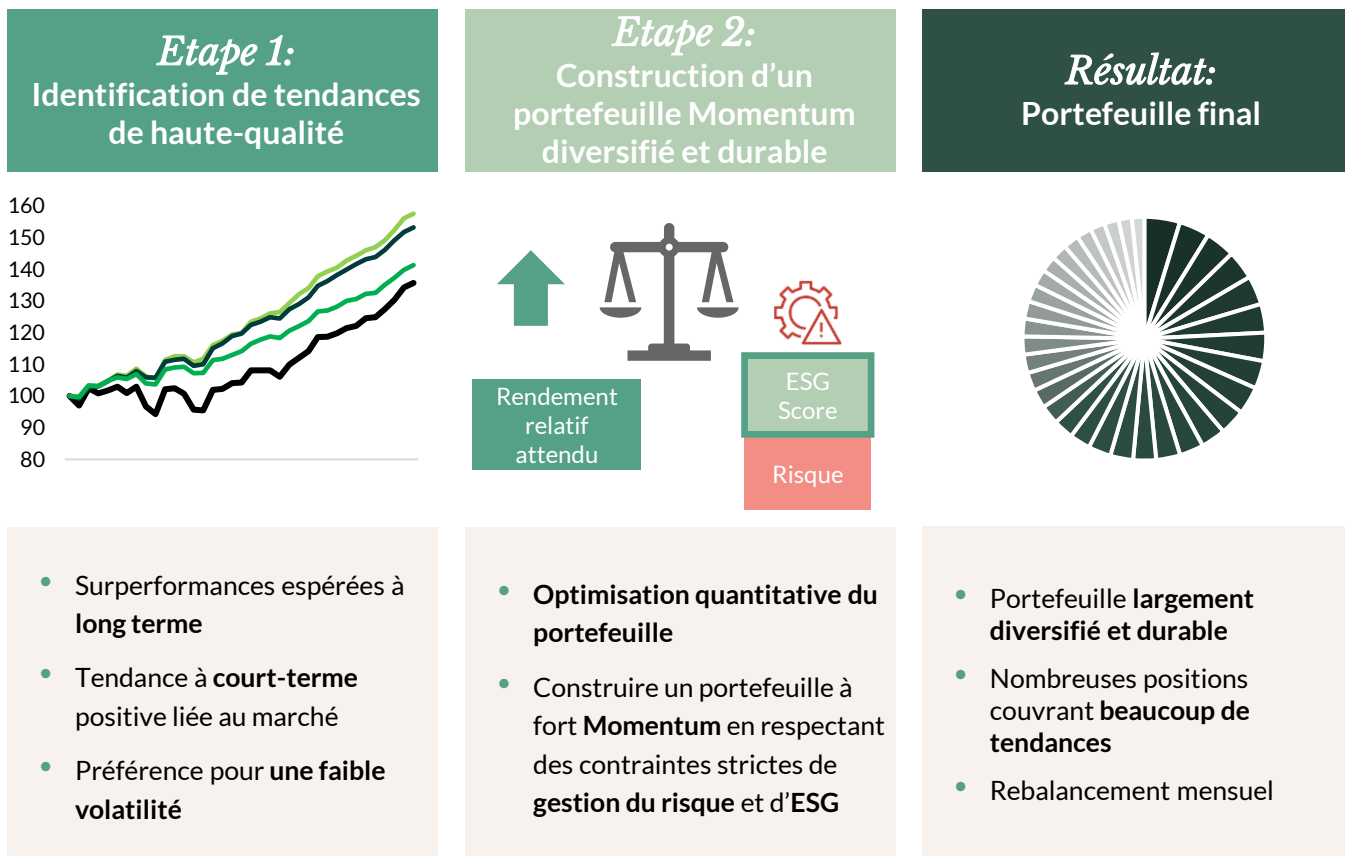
Etape 1:
Identification de tendances de haute-qualité

Etape 2:
Construction d'un portefeuille Momentum diversifié et durable

Résultat:
Portefeuille final

160
150
140
130
120
110
100
90
80

Rendement relatif attendu

ESG Score

Risque

- Surperformances espérées à **long terme**
- Tendance à **court-terme** positive liée au marché
- Préférence pour **une faible volatilité**

- **Optimisation quantitative du portefeuille**
- Construire un portefeuille à fort **Momentum** en respectant des contraintes strictes de **gestion du risque** et d'**ESG**

- Portefeuille **largement diversifié et durable**
- Nombreuses positions couvrant **beaucoup de tendances**
- Rebalancement mensuel